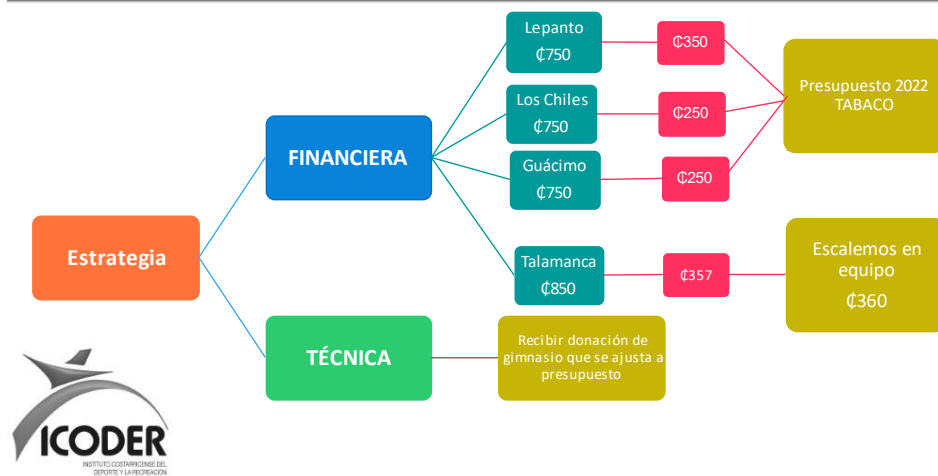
Estrategia

FINANCIERA

Lepanto
₡750

₡350

Los Chiles
₡750

₡250

Guácimo
₡750

₡250

Presupuesto 2022
TABACO

Talamanca
₡850

₡357

Escalemos en equipo
₡360

TÉCNICA

Recibir donación de gimnasio que se ajusta a presupuesto

ICODER
INSTITUTO COSTARRICENSE DEL DEPORTE Y LA RECREACIÓN